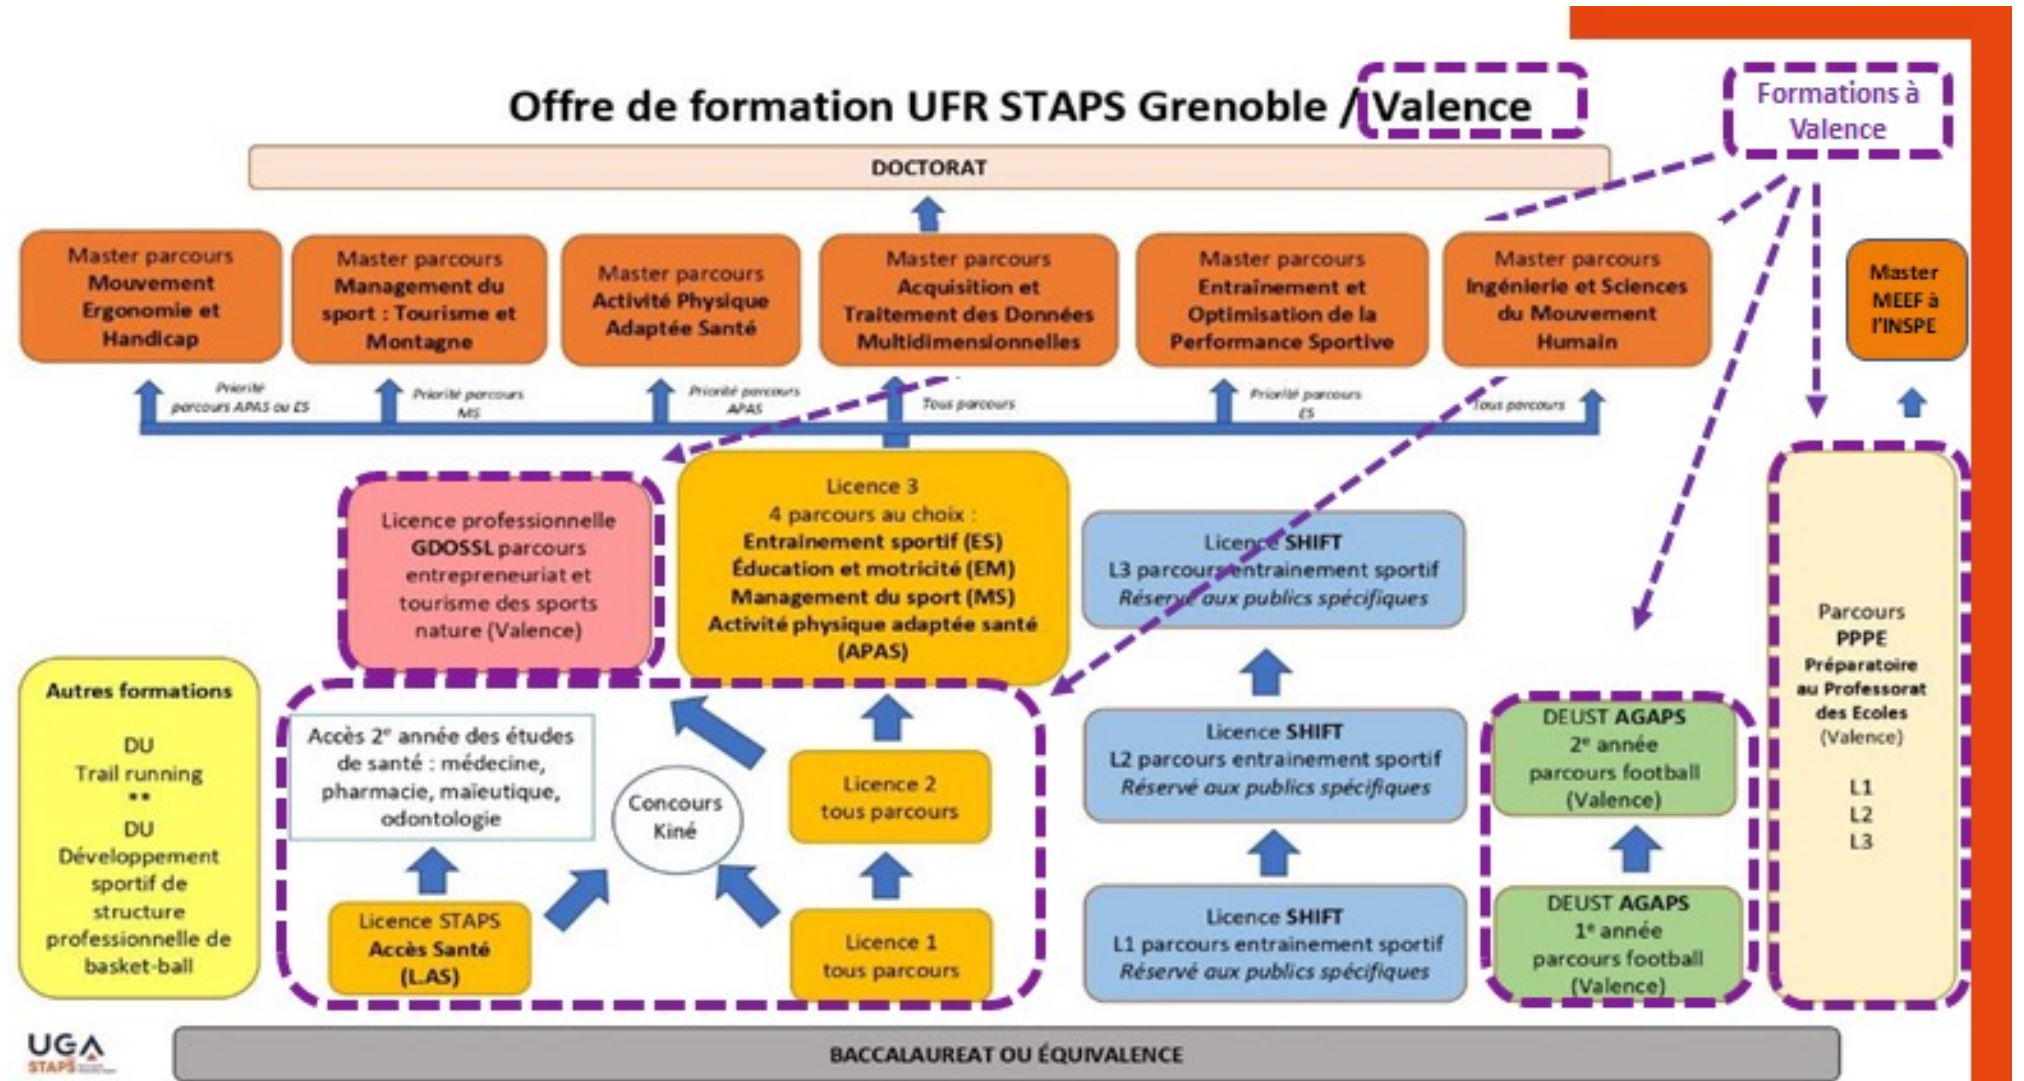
Offre de formation UFR STAPS Grenoble / Valence

Formations à Valence

DOCTORAT

Master parcours **Mouvement Ergonomie et Handicap**

Master parcours **Management du sport : Tourisme et Montagne**

Master parcours **Activité Physique Adaptée Santé**

Master parcours **Acquisition et Traitement des Données Multidimensionnelles**

Master parcours **Entraînement et Optimisation de la Performance Sportive**

Master parcours **Ingénierie et Sciences du Mouvement Humain**

Master MEEF à l'INSPE

Priorité parcours APAS ou ES

Priorité parcours MS

Priorité parcours APAS

Tous parcours

Priorité parcours ES

Tous parcours

Licence professionnelle **GDOSSL** parcours entrepreneuriat et tourisme des sports nature (Valence)

Licence 3
4 parcours au choix :
**Entraînement sportif (ES)**
**Éducation et motricité (EM)**
**Management du sport (MS)**
**Activité physique adaptée santé (APAS)**

Licence **SHIFT**
L3 parcours entraînement sportif
*Réservé aux publics spécifiques*

Parcours
**PPPE**
**Préparatoire au Professorat des Ecoles**
(Valence)
L1
L2
L3

**Autres formations**
DU
Trail running
**
DU
Développement sportif de structure professionnelle de basket-ball

Accès 2e année des études de santé : médecine, pharmacie, maïeutique, odontologie

Concours Kiné

Licence 2
tous parcours

Licence **SHIFT**
L2 parcours entraînement sportif
*Réservé aux publics spécifiques*

DEUST **AGAPS**
2e année
parcours football
(Valence)

Licence STAPS
**Accès Santé (L.AS)**

Licence 1
tous parcours

Licence **SHIFT**
L1 parcours entraînement sportif
*Réservé aux publics spécifiques*

DEUST **AGAPS**
1e année
parcours football
(Valence)

UGA
STAPS

BACCALAUREAT OU ÉQUIVALENCE